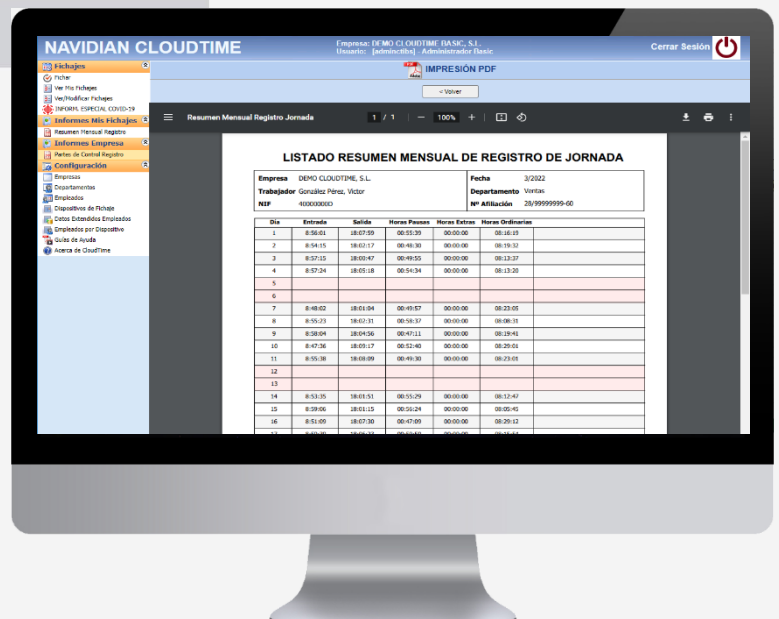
NAVIDIAN CLOUDTIME

Empresa: DEMO CLOUDTIME BASIC, S.L.
Usuario: [admincitbs] Administrador Basic

Cerrar Sesión

Fichajes
Fichar
Ver Mis Fichajes
Ver/Modificar Fichajes
INFORM. ESPECIAL COVID-19
Informes Mis Fichajes
Resumen Mensual Registro
Informes Empresa
Partes de Control Registro
Configuración
Empresas
Departamentos
Empleados
Dispositivos de Fichaje
Datos Extendidos Empleados
Empleados por Dispositivo
Guías de Ayuda
Acerca de CloudTime

IMPRESIÓN PDF

« Volver

Resumen Mensual Registro Jornada 1 / 1 — 100% +

LISTADO RESUMEN MENSUAL DE REGISTRO DE JORNADA

| Empresa DEMO CLOUDTIME, S.L. | Fecha 3/2022 |
|---|---|
| Trabajador González Pérez, Víctor | Departamento Ventas |
| NIF 40000000D | Nº Afiliación 28/99999999-60 |

| Día | Entrada | Salida | Horas Pausas | Horas Extras | Horas Ordinarias |
|---|---|---|---|---|---|
| 1 | 8:56:01 | 18:07:59 | 00:55:39 | 00:00:00 | 08:16:19 |
| 2 | 8:54:15 | 18:02:17 | 00:48:30 | 00:00:00 | 08:19:32 |
| 3 | 8:57:15 | 18:00:47 | 00:49:55 | 00:00:00 | 08:13:37 |
| 4 | 8:57:24 | 18:05:18 | 00:54:34 | 00:00:00 | 08:13:20 |
| 5 | | | | | |
| 6 | | | | | |
| 7 | 8:48:02 | 18:01:04 | 00:49:57 | 00:00:00 | 08:23:05 |
| 8 | 8:55:23 | 18:02:31 | 00:58:37 | 00:00:00 | 08:08:31 |
| 9 | 8:58:04 | 18:04:56 | 00:47:11 | 00:00:00 | 08:19:41 |
| 10 | 8:47:36 | 18:09:17 | 00:52:40 | 00:00:00 | 08:29:01 |
| 11 | 8:55:38 | 18:08:09 | 00:49:30 | 00:00:00 | 08:23:01 |
| 12 | | | | | |
| 13 | | | | | |
| 14 | 8:53:35 | 18:01:51 | 00:55:29 | 00:00:00 | 08:12:47 |
| 15 | 8:59:06 | 18:01:15 | 00:56:24 | 00:00:00 | 08:05:45 |
| 16 | 8:51:09 | 18:07:30 | 00:47:09 | 00:00:00 | 08:29:12 |
| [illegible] | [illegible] | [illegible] | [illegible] | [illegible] | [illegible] |